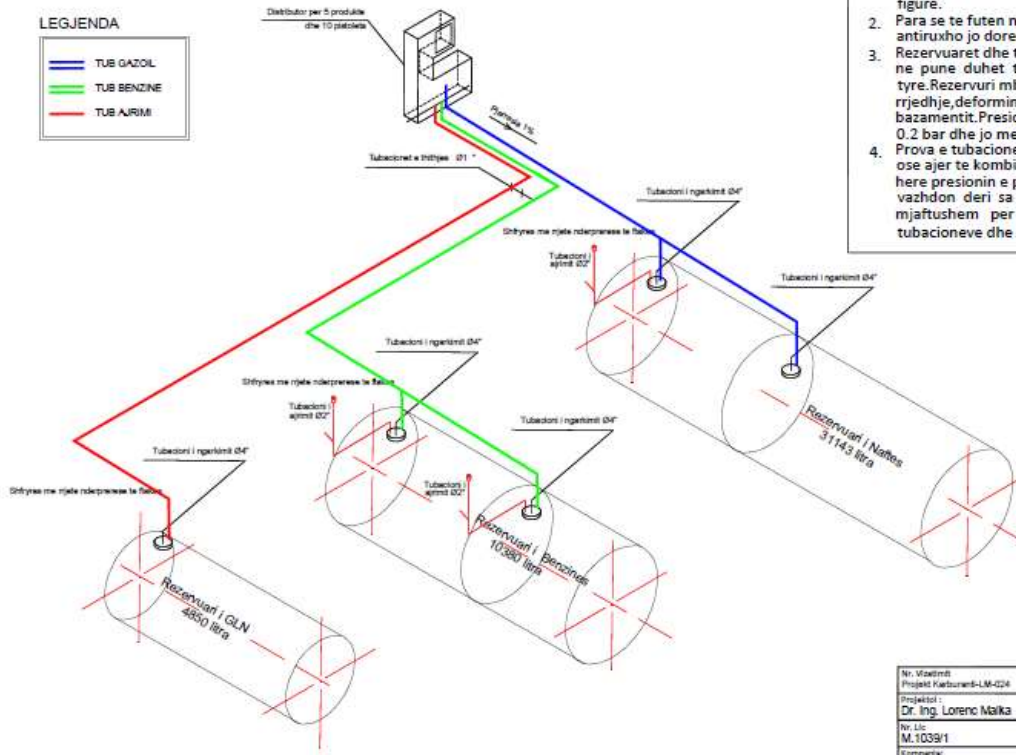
LEGJENDA

TUB GAZOIL
TUB BENZINE
TUB AJRIMI

Distributor per 5 produkte dhe 10 pistoleta

Pjerresia 1%

Tubacionet e thithjes Ø1 "

Tubacioni i ngarkimit Ø4"

Shfryres me rrjete nderprerese te flakes

Tubacioni i ajrimit Ø2"

Tubacioni i ngarkimit Ø4"

Tubacioni i ngarkimit Ø4"

Shfryres me rrjete nderprerese te flakes

Tubacioni i ajrimit Ø2"

Tubacioni i ngarkimit Ø4"

Tubacioni i ngarkimit Ø4"

Tubacioni i ajrimit Ø2"

Shfryres me rrjete nderprerese te flakes

Rezervuari i Naftes 31143 litra

Rezervuari i Benzines 10380 litra

Rezervuari i GLN 4850 litra

figure.
2. Para se te futen n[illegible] antiruxho jo dore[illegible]
3. Rezervuaret dhe t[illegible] ne pune duhet t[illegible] tyre.Rezervuri m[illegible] rrjedhje,deformin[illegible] bazamentit.Presi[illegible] 0.2 bar dhe jo me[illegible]
4. Prova e tubacione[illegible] ose ajer te kombi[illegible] here presionin e p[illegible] vazhdon deri sa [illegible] mjaftushem per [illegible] tubacioneve dhe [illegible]

Nr. Vizatimit
Projekt Karburanti-LM-024
Projektoi :
Dr. Ing. Lorenc Malka
Nr. Lic
M.1039/1
Komentar